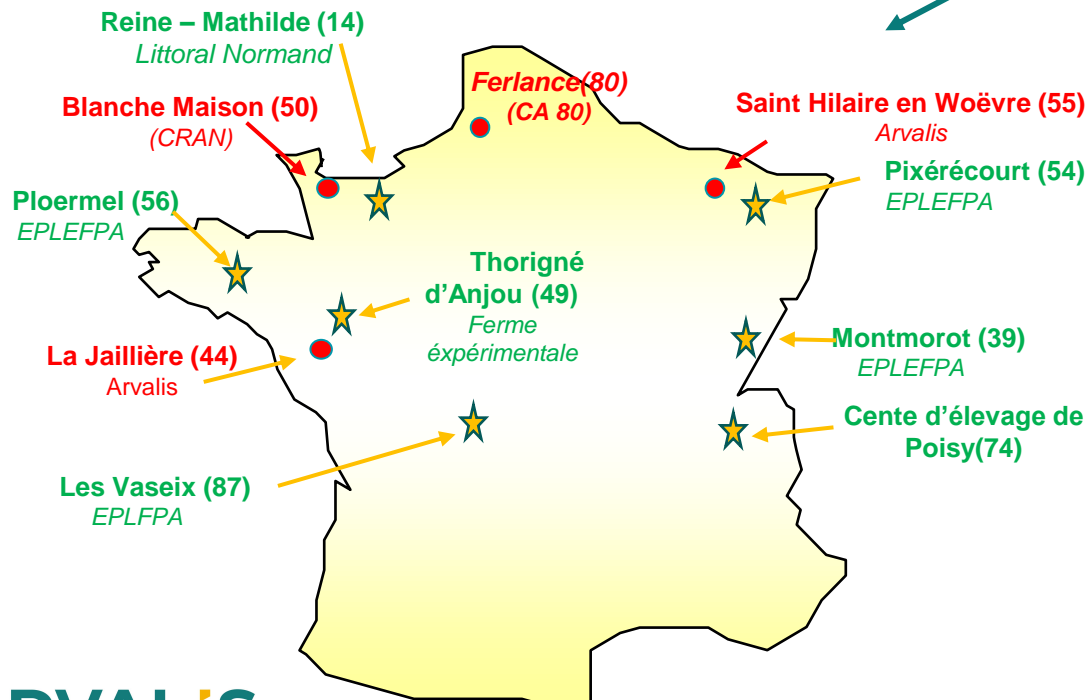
Reine – Mathilde (14)
Littoral Normand

Ferlance(80)
(CA 80)

Blanche Maison (50)
(CRAN)

Saint Hilaire en Woëvre (55)
Arvalis

Pixérécourt (54)
EPLEFPA

Ploermel (56)
EPLEFPA

Thorigné d'Anjou (49)
Ferme expérimentale

Montmorot (39)
EPLEFPA

La Jaillière (44)
Arvalis

Cente d'élevage de Poisy(74)

Les Vaseix (87)
EPLFPA

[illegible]RVALIS